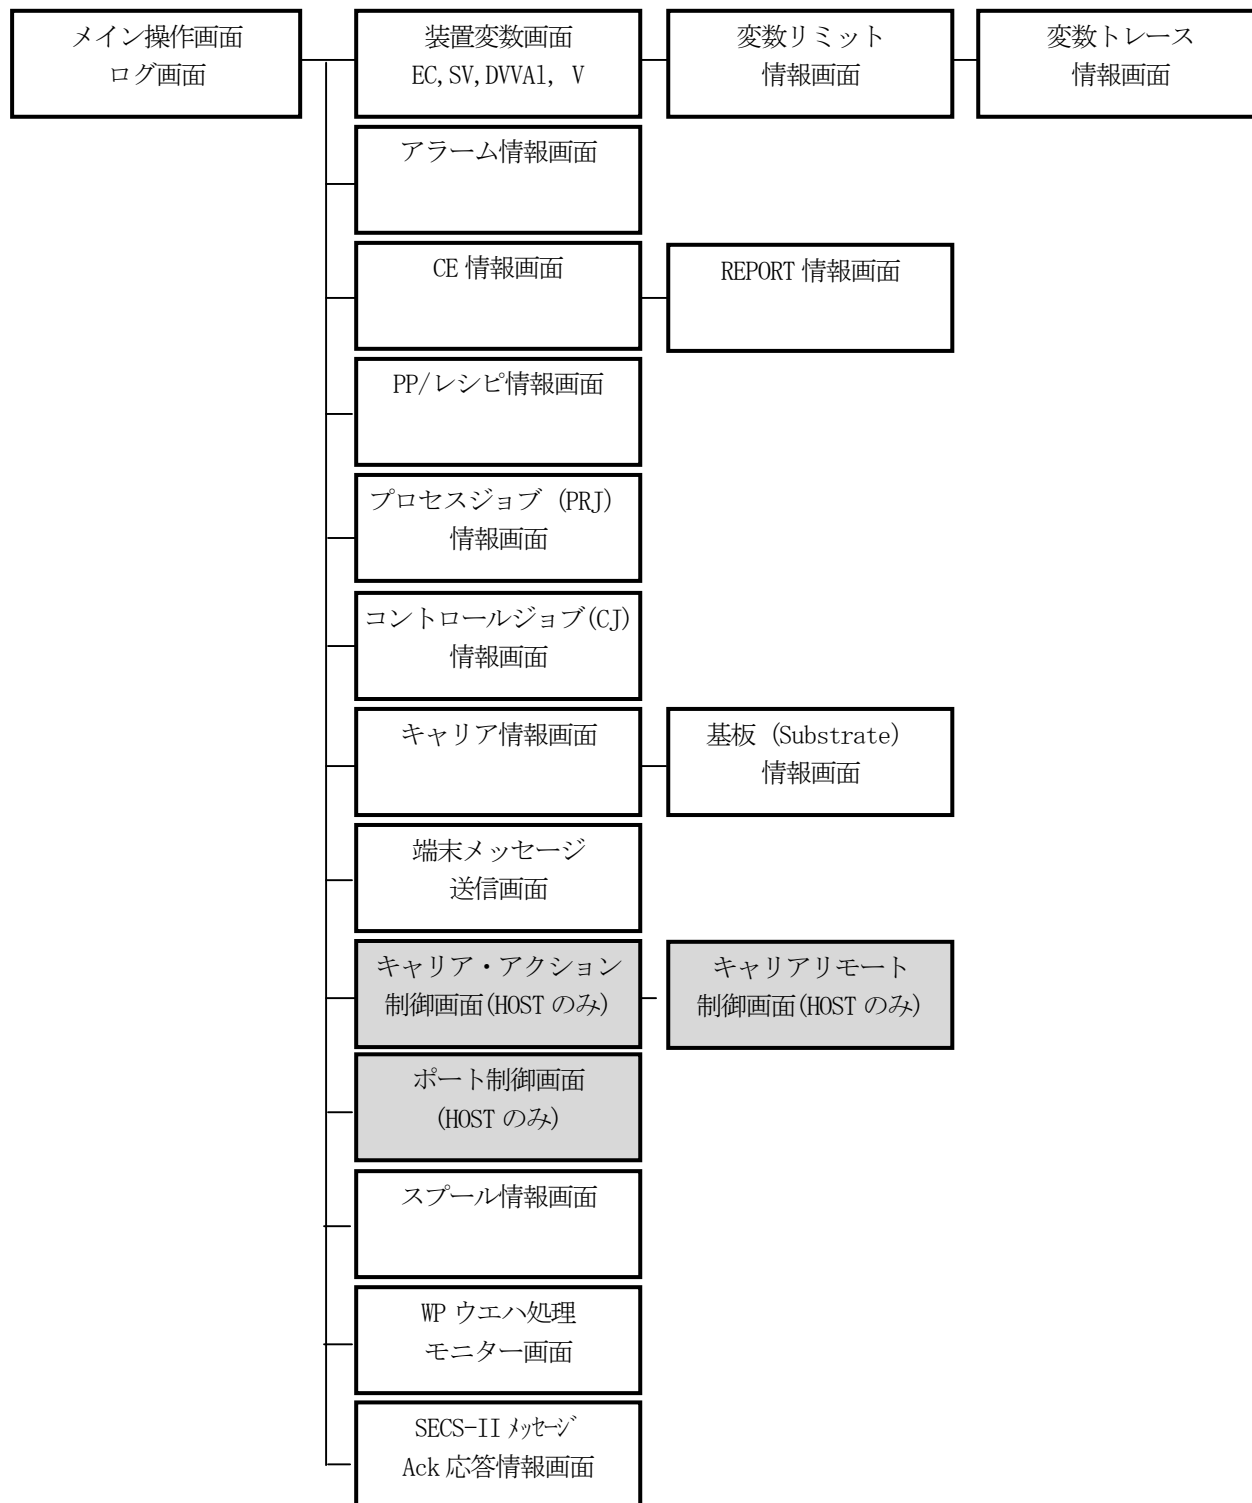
メイン操作画面
ログ画面

装置変数画面
EC,SV,DVVAl, V

変数リミット
情報画面

変数トレース
情報画面

アラーム情報画面

CE 情報画面

REPORT 情報画面

PP/レシピ情報画面

プロセスジョブ (PRJ)
情報画面

コントロールジョブ(CJ)
情報画面

キャリア情報画面

基板 (Substrate)
情報画面

端末メッセージ
送信画面

キャリア・アクション
制御画面(HOST のみ)

キャリアリモート
制御画面(HOST のみ)

ポート制御画面
(HOST のみ)

スプール情報画面

WP ウエハ処理
モニター画面

SECS-II ﾒｯｾｰｼﾞ
Ack 応答情報画面